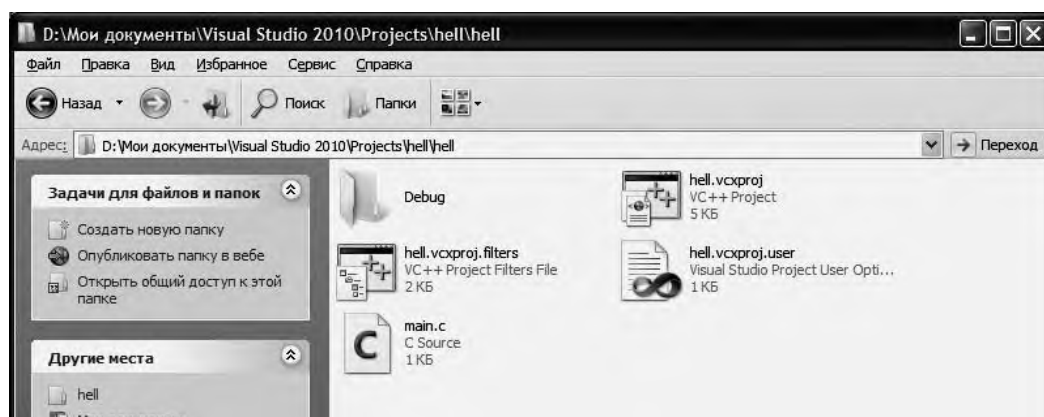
D:\Мои документы\Visual Studio 2010\Projects\hell\hell

Файл Правка Вид Избранное Сервис Справка

Назад Поиск Папки

Адрес: D:\Мои документы\Visual Studio 2010\Projects\hell\hell

Переход

Задачи для файлов и папок

Создать новую папку

Опубликовать папку в вебе

Открыть общий доступ к этой папке

Другие места

hell

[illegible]

Debug

hell.vcxproj
VC++ Project
5 КБ

hell.vcxproj.filters
VC++ Project Filters File
2 КБ

hell.vcxproj.user
Visual Studio Project User Opti...
1 КБ

main.c
C Source
1 КБ